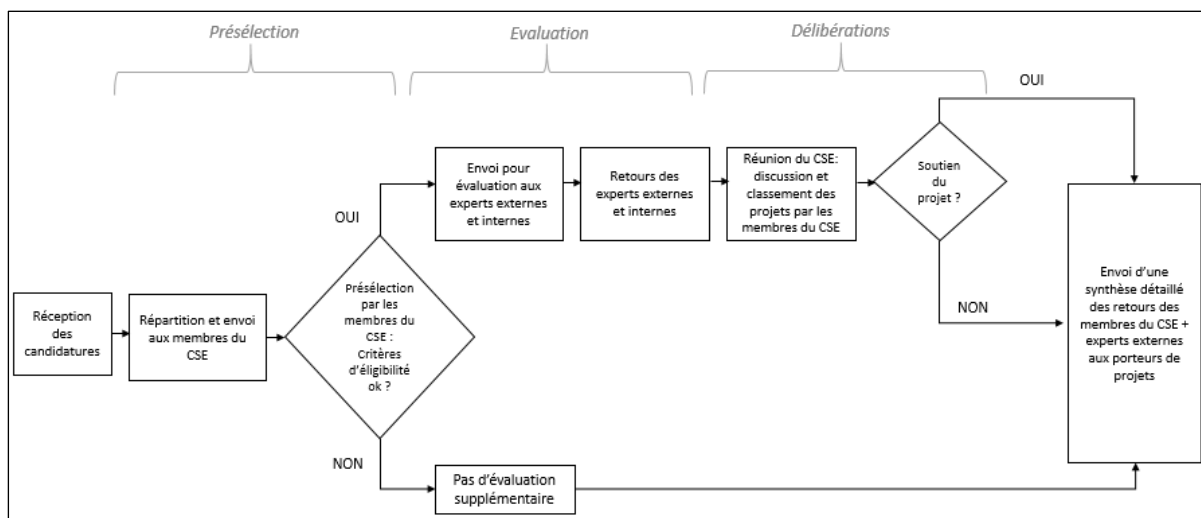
Présélection

Evaluation

Délibérations

OUI

Envoi pour évaluation aux experts externes et internes

Retours des experts externes et internes

Réunion du CSE: discussion et classement des projets par les membres du CSE

Soutien du projet ?

OUI

Réception des candidatures

Répartition et envoi aux membres du CSE

Présélection par les membres du CSE : Critères d'éligibilité ok ?

NON

Envoi d'une synthèse détaillé des retours des membres du CSE + experts externes aux porteurs de projets

NON

Pas d'évaluation supplémentaire